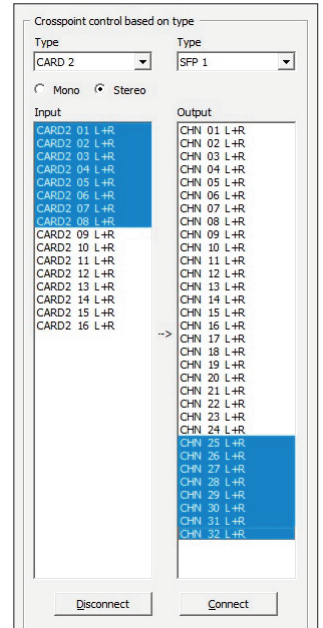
Crosspoint control based on type

Type
CARD 2

Type
SFP 1

Mono
Stereo

Input
CARD2 01 L+R
CARD2 02 L+R
CARD2 03 L+R
CARD2 04 L+R
CARD2 05 L+R
CARD2 06 L+R
CARD2 07 L+R
CARD2 08 L+R
CARD2 09 L+R
CARD2 10 L+R
CARD2 11 L+R
CARD2 12 L+R
CARD2 13 L+R
CARD2 14 L+R
CARD2 15 L+R
CARD2 16 L+R

-->

Output
CHN 01 L+R
CHN 02 L+R
CHN 03 L+R
CHN 04 L+R
CHN 05 L+R
CHN 06 L+R
CHN 07 L+R
CHN 08 L+R
CHN 09 L+R
CHN 10 L+R
CHN 11 L+R
CHN 12 L+R
CHN 13 L+R
CHN 14 L+R
CHN 15 L+R
CHN 16 L+R
CHN 17 L+R
CHN 18 L+R
CHN 19 L+R
CHN 20 L+R
CHN 21 L+R
CHN 22 L+R
CHN 23 L+R
CHN 24 L+R
CHN 25 L+R
CHN 26 L+R
CHN 27 L+R
CHN 28 L+R
CHN 29 L+R
CHN 30 L+R
CHN 31 L+R
CHN 32 L+R

Disconnect
Connect